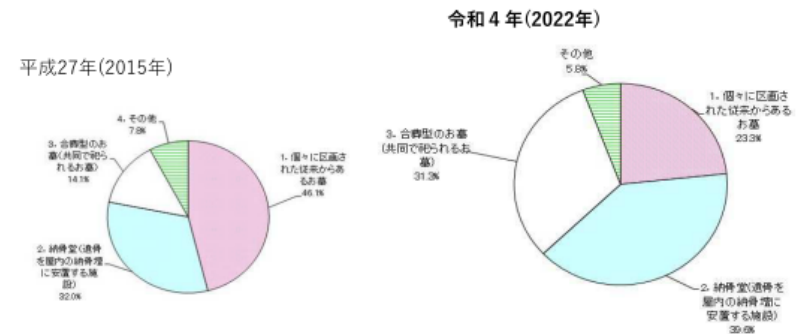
令和４年(2022年)

平成27年(2015年)

4. その他
7.8%

3. 合葬型のお墓(共同で祀られるお墓)
14.1%

1. 個々に区画された従来からあるお墓
46.1%

2. 納骨堂(遺骨を屋内の納骨壇に安置する施設)
32.0%

その他
5.8%

3. 合葬型のお墓(共同で祀られるお墓)
31.3%

1. 個々に区画された従来からあるお墓
23.3%

2. 納骨堂(遺骨を屋内の納骨壇に安置する施設)
39.6%